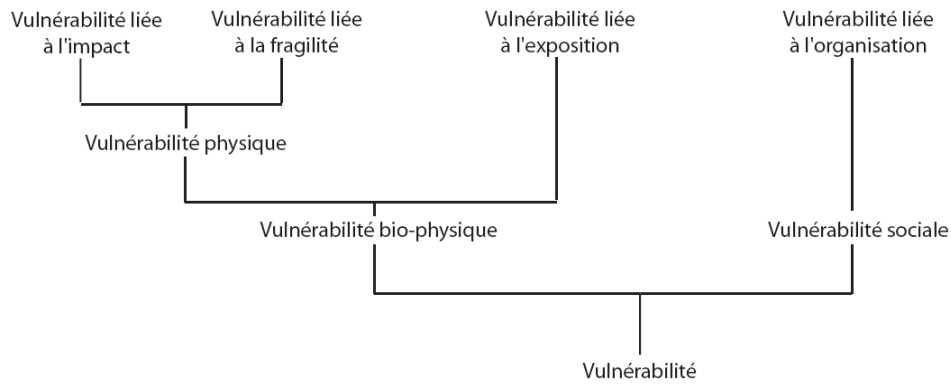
Vulnérabilité liée à l'impact

Vulnérabilité liée à la fragilité

Vulnérabilité liée à l'exposition

Vulnérabilité liée à l'organisation

Vulnérabilité physique

Vulnérabilité bio-physique

Vulnérabilité sociale

Vulnérabilité